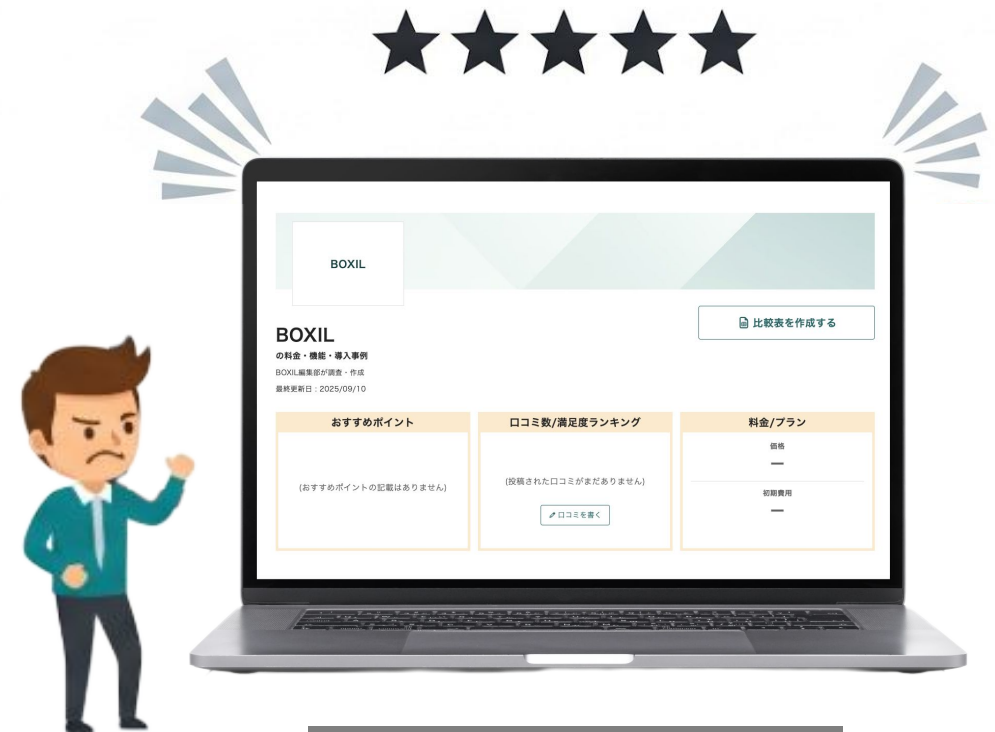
BOXIL

比較表を作成する

BOXIL
の料金・機能・導入事例
BOXIL編集部が調査・作成
最終更新日：2025/09/10

おすすめポイント
(おすすめポイントの記載はありません)

口コミ数/満足度ランキング
(投稿された口コミがまだありません)
口コミを書く

料金/プラン
価格
ー
初期費用
ー